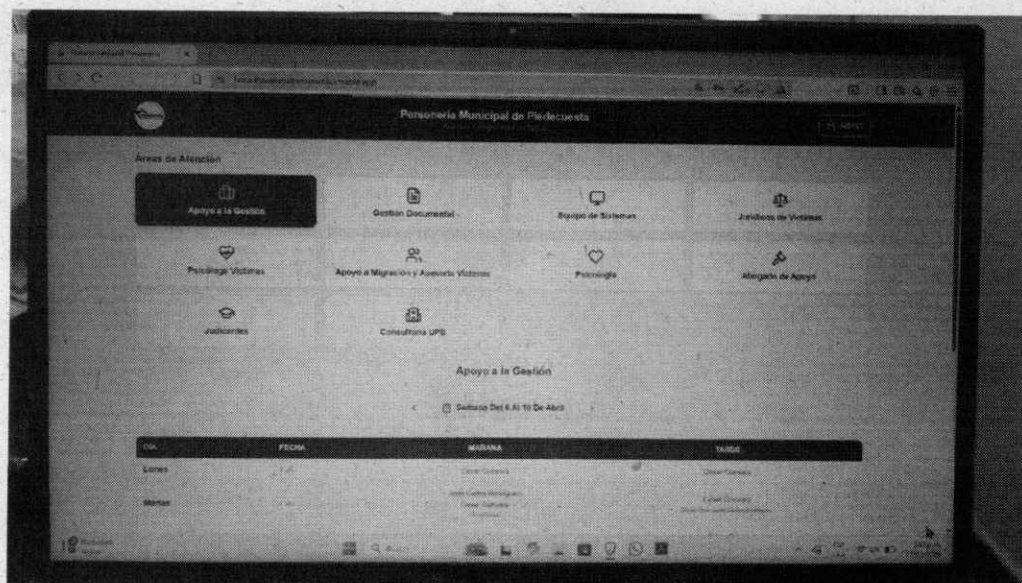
Personería Municipal de Piedecuesta

Áreas de Atención

Apoyo a la Gestión

Gestión Documental

Equipo de Sistemas

Jurídicos de Víctimas

Psicóloga Víctimas

Apoyo a Migración y Asesoría Víctimas

Psicología

Abogado de Apoyo

Judicantes

Consultorio UPB

Apoyo a la Gestión

Semana Del 6 Al 10 De Abril

| DÍA | FECHA | MAÑANA | TARDE |
|---|---|---|---|
| Lunes | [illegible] | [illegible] | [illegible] |
| Martes | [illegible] | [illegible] | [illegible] |